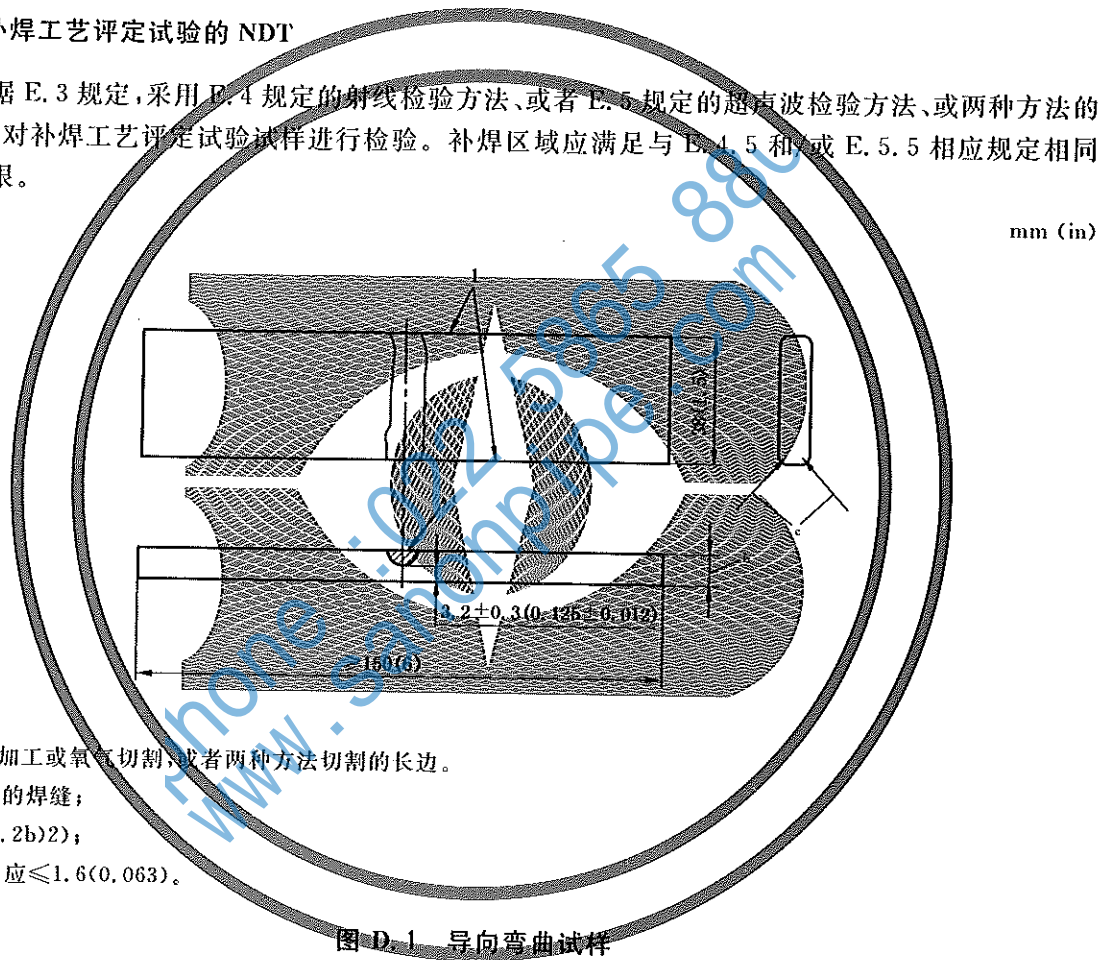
补焊工艺评定试验的 NDT

据 E. 3 规定，采用 E. 4 规定的射线检验方法、或者 E. 5 规定的超声波检验方法、或两种方法的对补焊工艺评定试验试样进行检验。补焊区域应满足与 E. 4. 5 和/或 E. 5. 5 相应规定相同限。

mm (in)

1

38(1.5)

c

t

3.2±0.3(0.125±0.012)

≥150(6)

加工或氧气切割，或者两种方法切割的长边。
的焊缝；
.2b)2)；
应≤1.6(0.063)。

图 D. 1 导向弯曲试样

phone: 0322 5865 880
www.sanonpipe.com